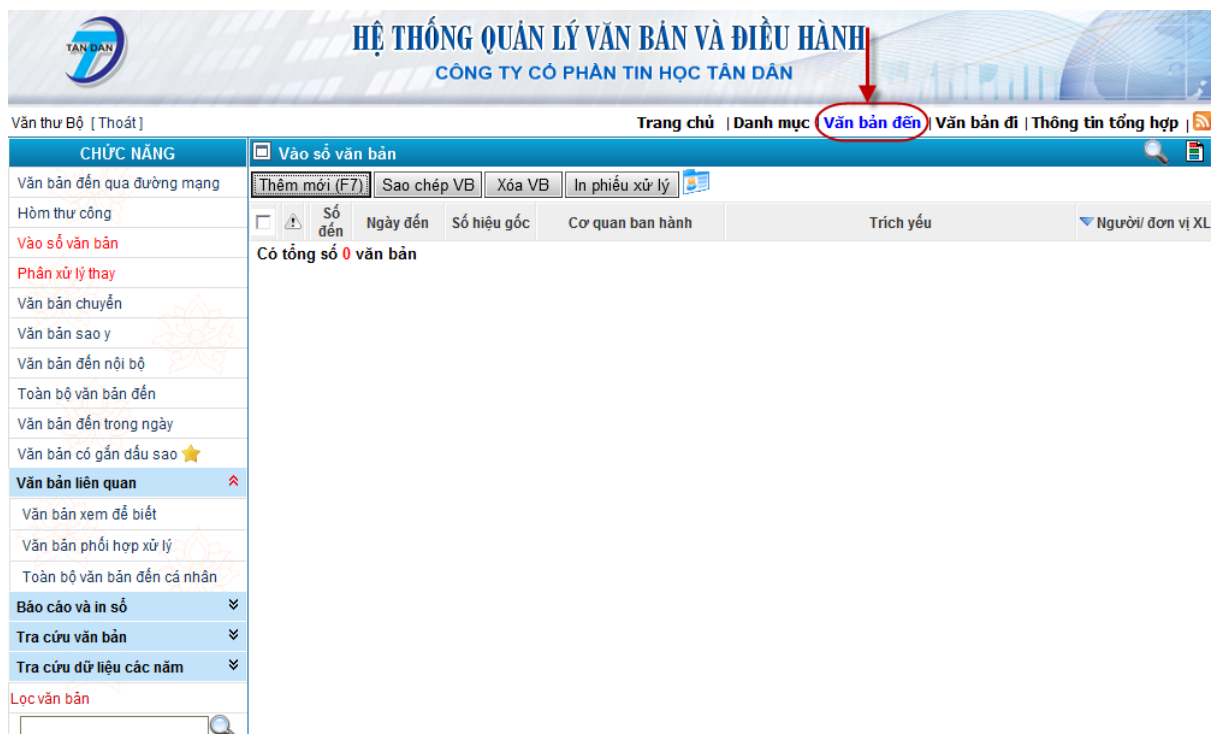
TAN DAN

HỆ THỐNG QUẢN LÝ VĂN BẢN VÀ ĐIỀU HÀNH
CÔNG TY CỔ PHẦN TIN HỌC TÂN DÂN

Văn thư Bộ [ Thoát ]

Trang chủ | Danh mục | Văn bản đến | Văn bản đi | Thông tin tổng hợp |

CHỨC NĂNG
Văn bản đến qua đường mạng
Hòm thư công
Vào sổ văn bản
Phân xử lý thay
Văn bản chuyển
Văn bản sao y
Văn bản đến nội bộ
Toàn bộ văn bản đến
Văn bản đến trong ngày
Văn bản có gắn dấu sao
Văn bản liên quan
Văn bản xem để biết
Văn bản phối hợp xử lý
Toàn bộ văn bản đến cá nhân
Báo cáo và in sổ
Tra cứu văn bản
Tra cứu dữ liệu các năm
Lọc văn bản

Vào sổ văn bản

Thêm mới (F7) | Sao chép VB | Xóa VB | In phiếu xử lý

| | | Số đến | Ngày đến | Số hiệu gốc | Cơ quan ban hành | Trích yếu | Người/ đơn vị XL |
|---|---|---|---|---|---|---|---|

Có tổng số 0 văn bản